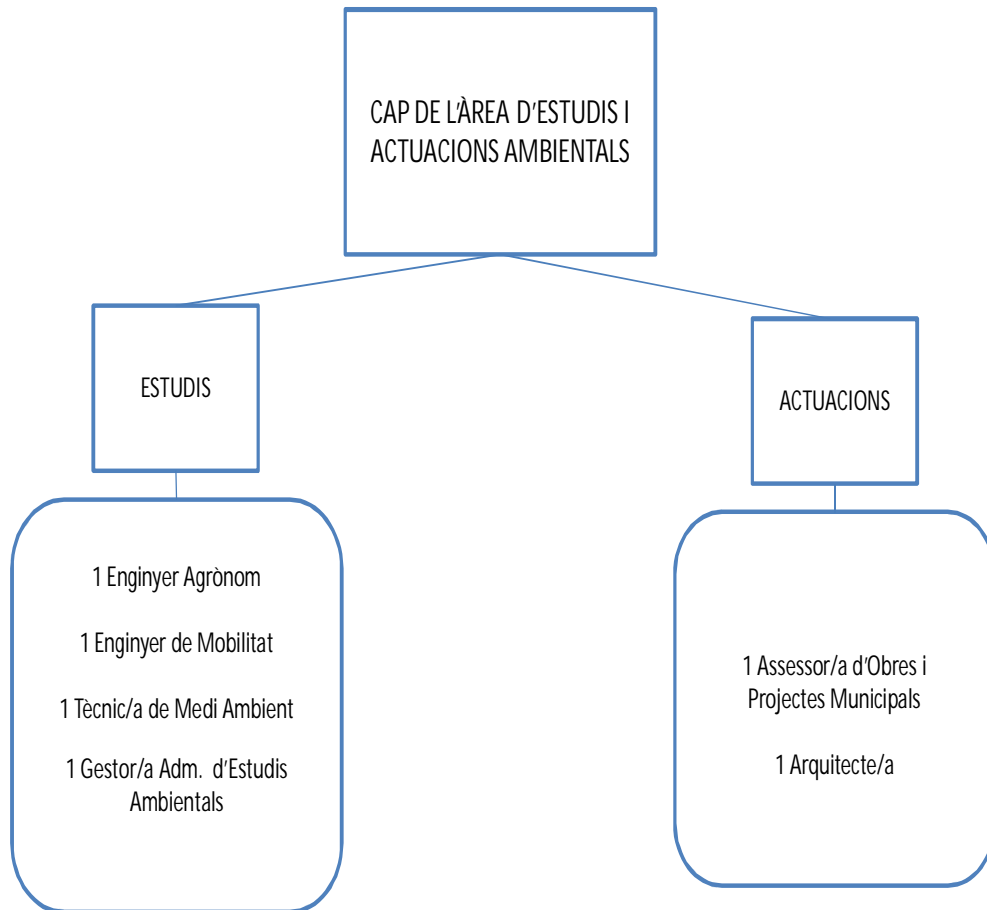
CAP DE L'ÀREA D'ESTUDIS I ACTUACIONS AMBIENTALS

ESTUDIS

1 Enginyer Agrònom

1 Enginyer de Mobilitat

1 Tècnic/a de Medi Ambient

1 Gestor/a Adm. d'Estudis Ambientals

ACTUACIONS

1 Assessor/a d'Obres i Projectes Municipals

1 Arquitecte/a